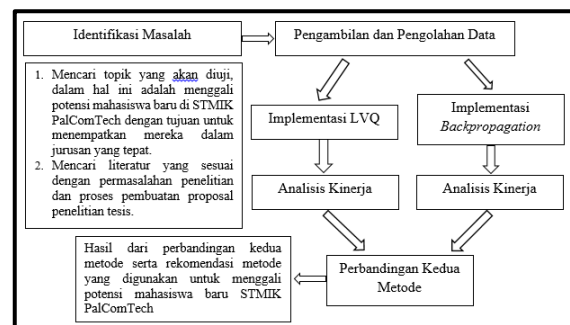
Identifikasi Masalah

1. Mencari topik yang akan diuji, dalam hal ini adalah menggali potensi mahasiswa baru di STMIK PalComTech dengan tujuan untuk menempatkan mereka dalam jurusan yang tepat.
2. Mencari literatur yang sesuai dengan permasalahan penelitian dan proses pembuatan proposal penelitian tesis.

Pengambilan dan Pengolahan Data

Implementasi LVQ

Implementasi *Backpropagation*

Analisis Kinerja

Analisis Kinerja

Perbandingan Kedua Metode

Hasil dari perbandingan kedua metode serta rekomendasi metode yang digunakan untuk menggali potensi mahasiswa baru STMIK PalComTech